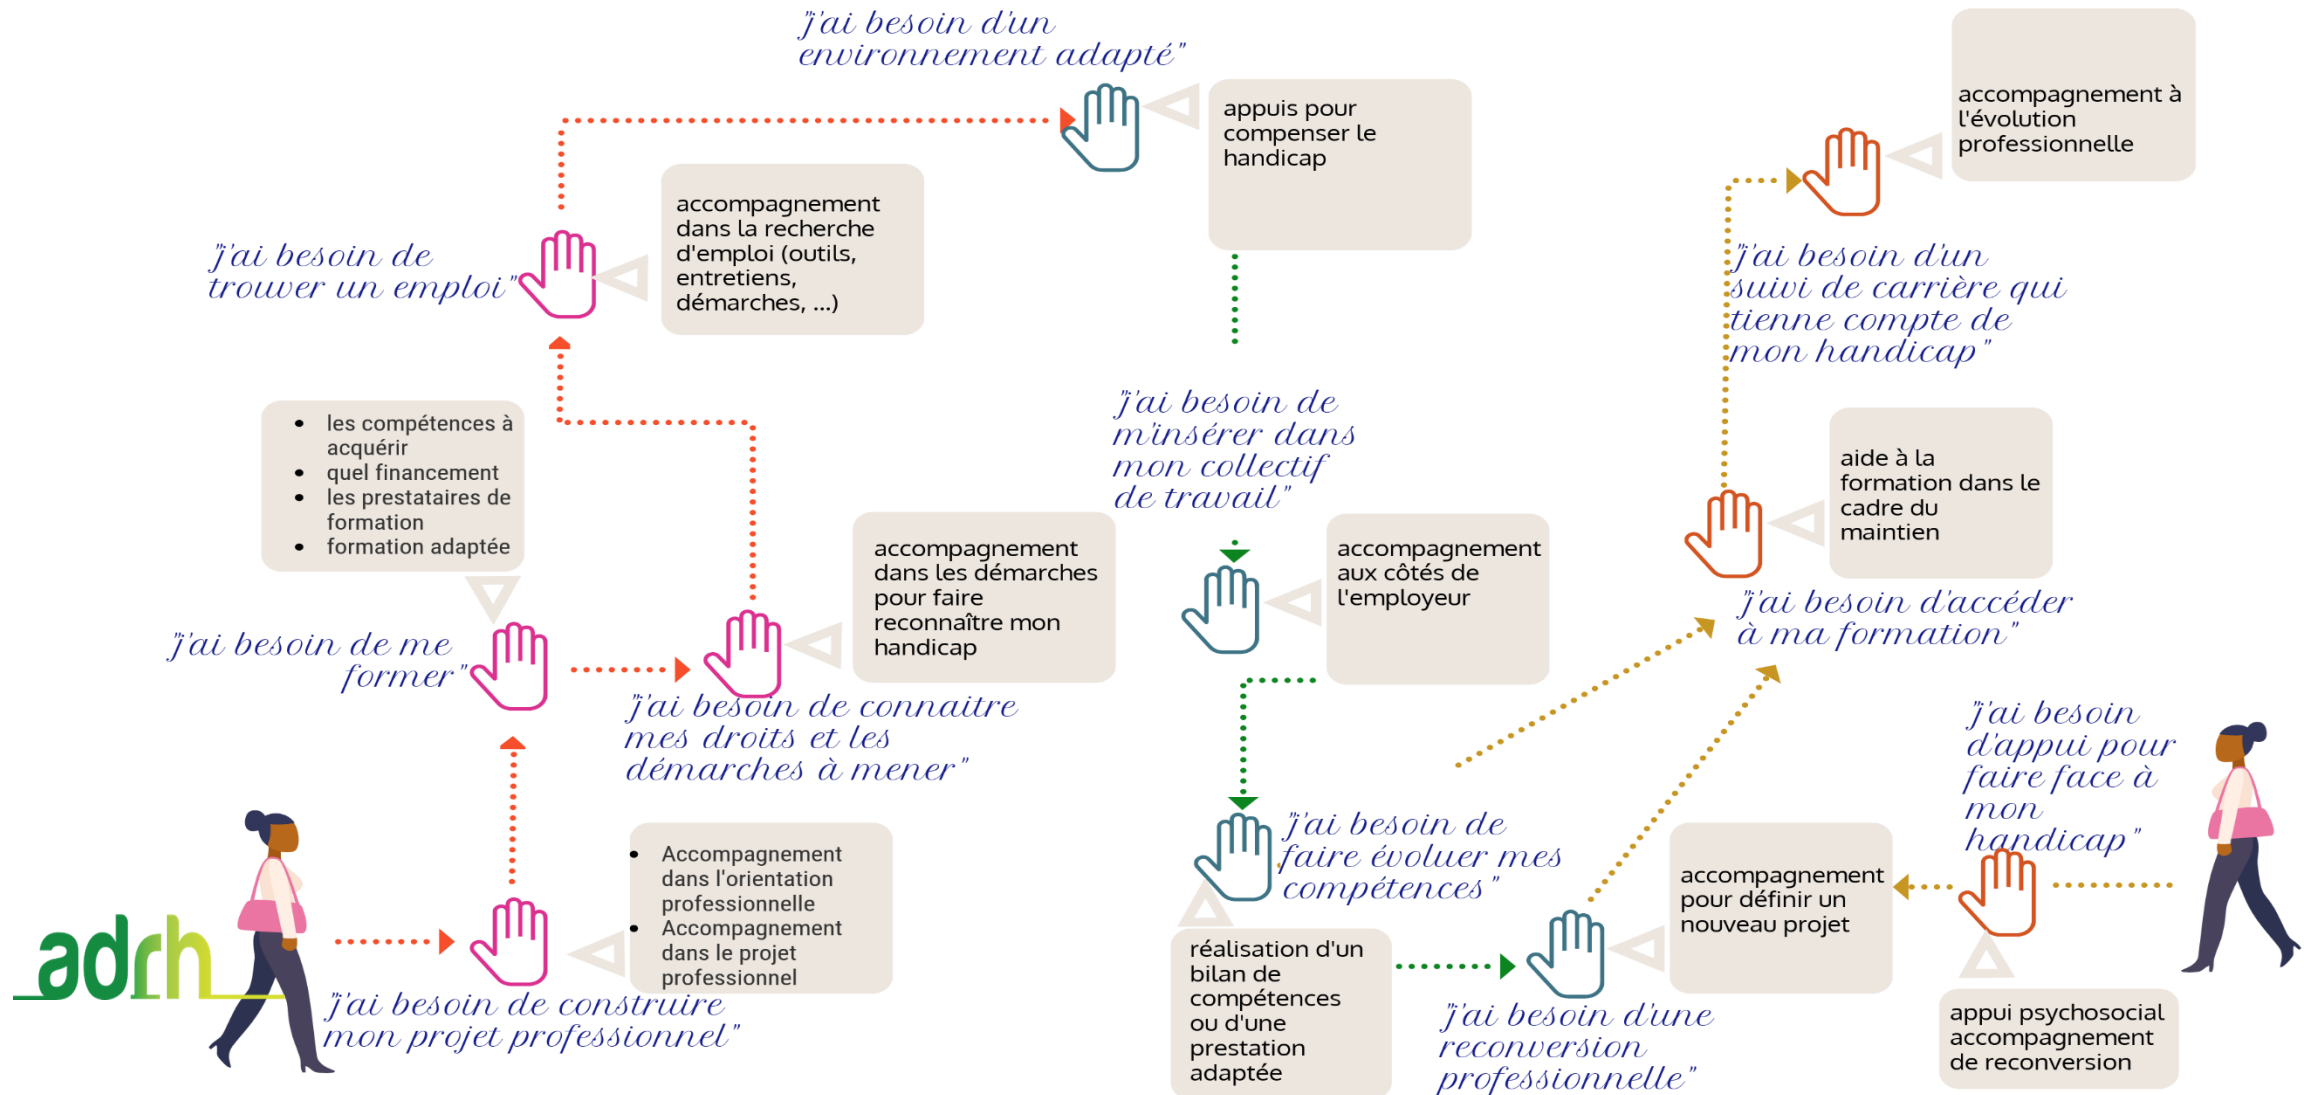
"J'ai besoin d'un environnement adapté"

appuis pour compenser le handicap

accompagnement à l'évolution professionnelle

accompagnement dans la recherche d'emploi (outils, entretiens, démarches, ...)

"J'ai besoin de trouver un emploi"

"J'ai besoin d'un suivi de carrière qui tienne compte de mon handicap"

"J'ai besoin de m'insérer dans mon collectif de travail"

- les compétences à acquérir
- quel financement
- les prestataires de formation
- formation adaptée

aide à la formation dans le cadre du maintien

accompagnement dans les démarches pour faire reconnaître mon handicap

accompagnement aux côtés de l'employeur

"J'ai besoin d'accéder à ma formation"

"J'ai besoin de me former"

"J'ai besoin de connaitre mes droits et les démarches à mener"

"J'ai besoin d'appui pour faire face à mon handicap"

adrh

- Accompagnement dans l'orientation professionnelle
- Accompagnement dans le projet professionnel

"J'ai besoin de faire évoluer mes compétences"

accompagnement pour définir un nouveau projet

"J'ai besoin de construire mon projet professionnel"

réalisation d'un bilan de compétences ou d'une prestation adaptée

"J'ai besoin d'une reconversion professionnelle"

appui psychosocial accompagnement de reconversion